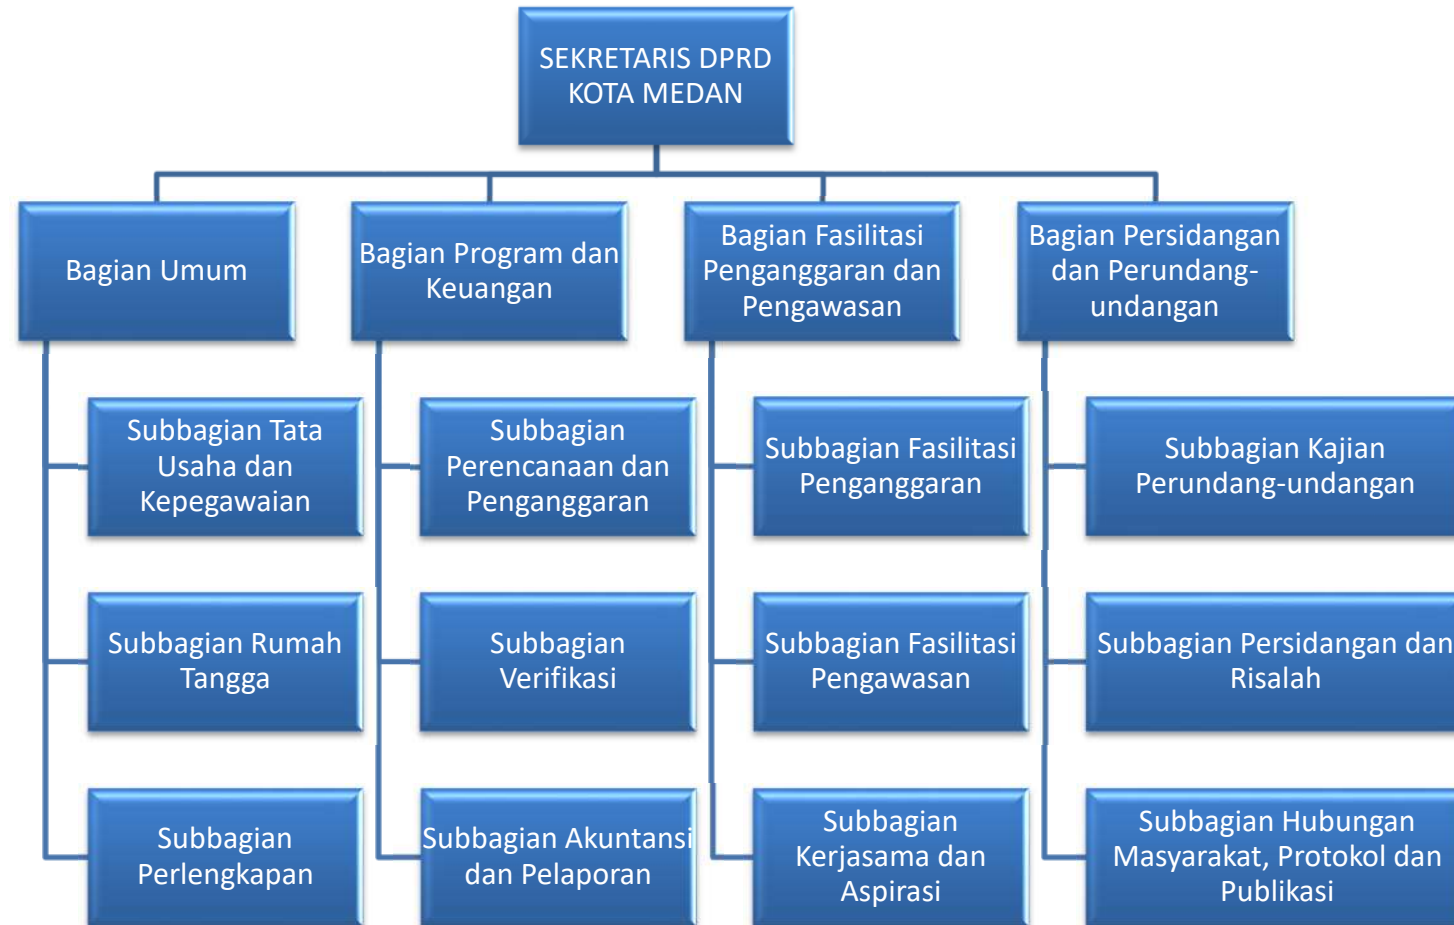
SEKRETARIS DPRD KOTA MEDAN

Bagian Umum

Subbagian Tata Usaha dan Kepegawaian

Subbagian Rumah Tangga

Subbagian Perlengkapan

Bagian Program dan Keuangan

Subbagian Perencanaan dan Penganggaran

Subbagian Verifikasi

Subbagian Akuntansi dan Pelaporan

Bagian Fasilitasi Penganggaran dan Pengawasan

Subbagian Fasilitasi Penganggaran

Subbagian Fasilitasi Pengawasan

Subbagian Kerjasama dan Aspirasi

Bagian Persidangan dan Perundang-undangan

Subbagian Kajian Perundang-undangan

Subbagian Persidangan dan Risalah

Subbagian Hubungan Masyarakat, Protokol dan Publikasi